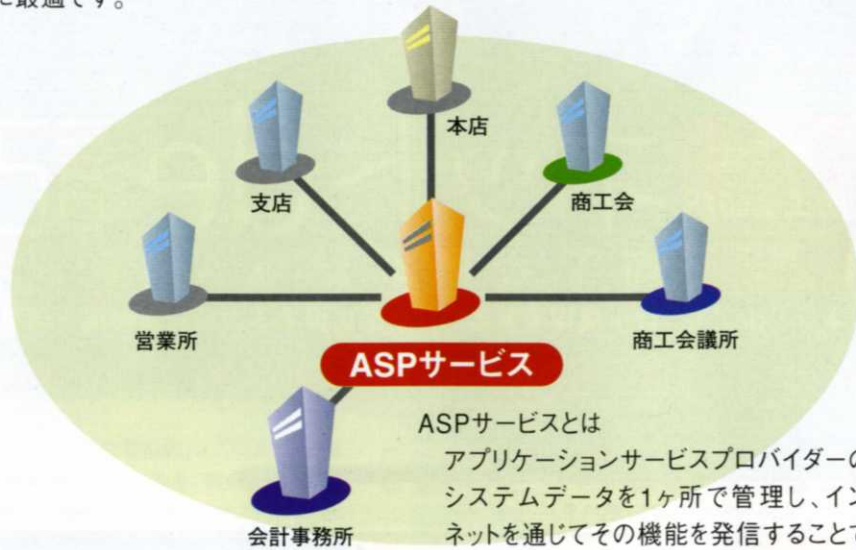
に最適です。

本店

支店

商工会

営業所

商工会議所

ASPサービス

会計事務所

ASPサービスとは

アプリケーションサービスプロバイダーの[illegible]システムデータを1ヶ所で管理し、イン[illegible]ネットを通じてその機能を発信すること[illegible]